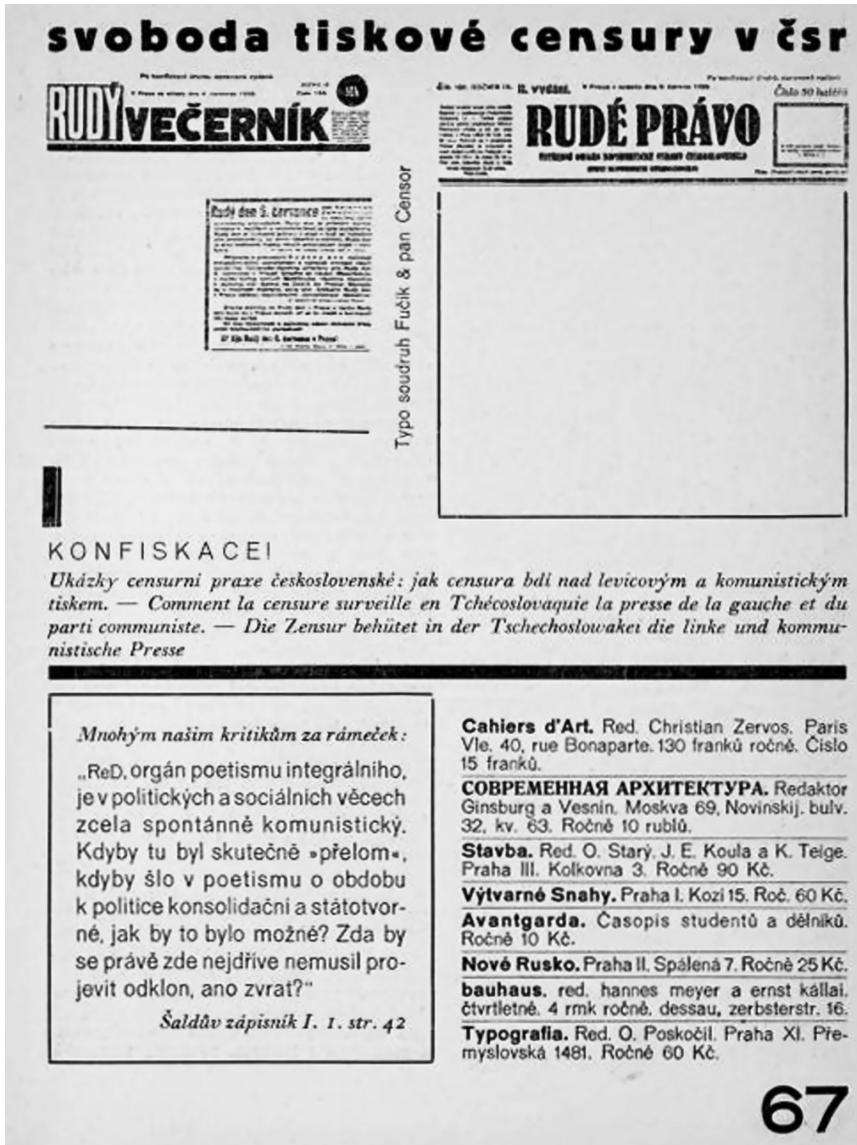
svoboda tiskové censury v čsr

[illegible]
RUDÝ VEČERNÍK

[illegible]
RUDÉ PRÁVO
Číslo 50 haléřů

Rudý den 5. července

Typo soudruh Fučík & pan Censor

KONFISKACE!
Ukázky censurní praxe československé: jak censura bdí nad levicovým a komunistickým tiskem. — Comment la censure surveille en Tchécoslovaquie la presse de la gauche et du parti communiste. — Die Zensur behütet in der Tschechoslowakei die linke und kommunistische Presse

Mnohým našim kritikům za rámeček:

„ReD, orgán poetismu integrálního, je v politických a sociálních věcech zcela spontánně komunistický. Kdyby tu byl skutečně »přelom«, kdyby šlo v poetismu o období k politice konsolidační a státotvorné, jak by to bylo možné? Zda by se právě zde nejdříve nemusil projevit odklon, ano zvrat?"

Šaldův zápisník I. 1. str. 42

Cahiers d'Art. Red. Christian Zervos. Paris VIe. 40, rue Bonaparte. 130 franků ročně. Číslo 15 franků.

СОВРЕМЕННАЯ АРХИТЕКТУРА. Redaktor Ginsburg a Vesnin. Moskva 69, Novinskij. bulv. 32, kv. 63. Ročně 10 rublů.

Stavba. Red. O. Starý, J. E. Koula a K. Teige. Praha III. Kolkovna 3. Ročně 90 Kč.

Výtvarné Snahy. Praha I. Kozí 15. Roč. 60 Kč.

Avantgarda. Časopis studentů a dělníků. Ročně 10 Kč.

Nové Rusko. Praha II. Spálená 7. Ročně 25 Kč.

bauhaus. red. hannes meyer a ernst kállai. čtvrtletně. 4 rmk ročně. dessau, zerbsterstr. 16.

Typografia. Red. O. Poskočil. Praha XI. Přemyslovská 1481. Ročně 60 Kč.

67